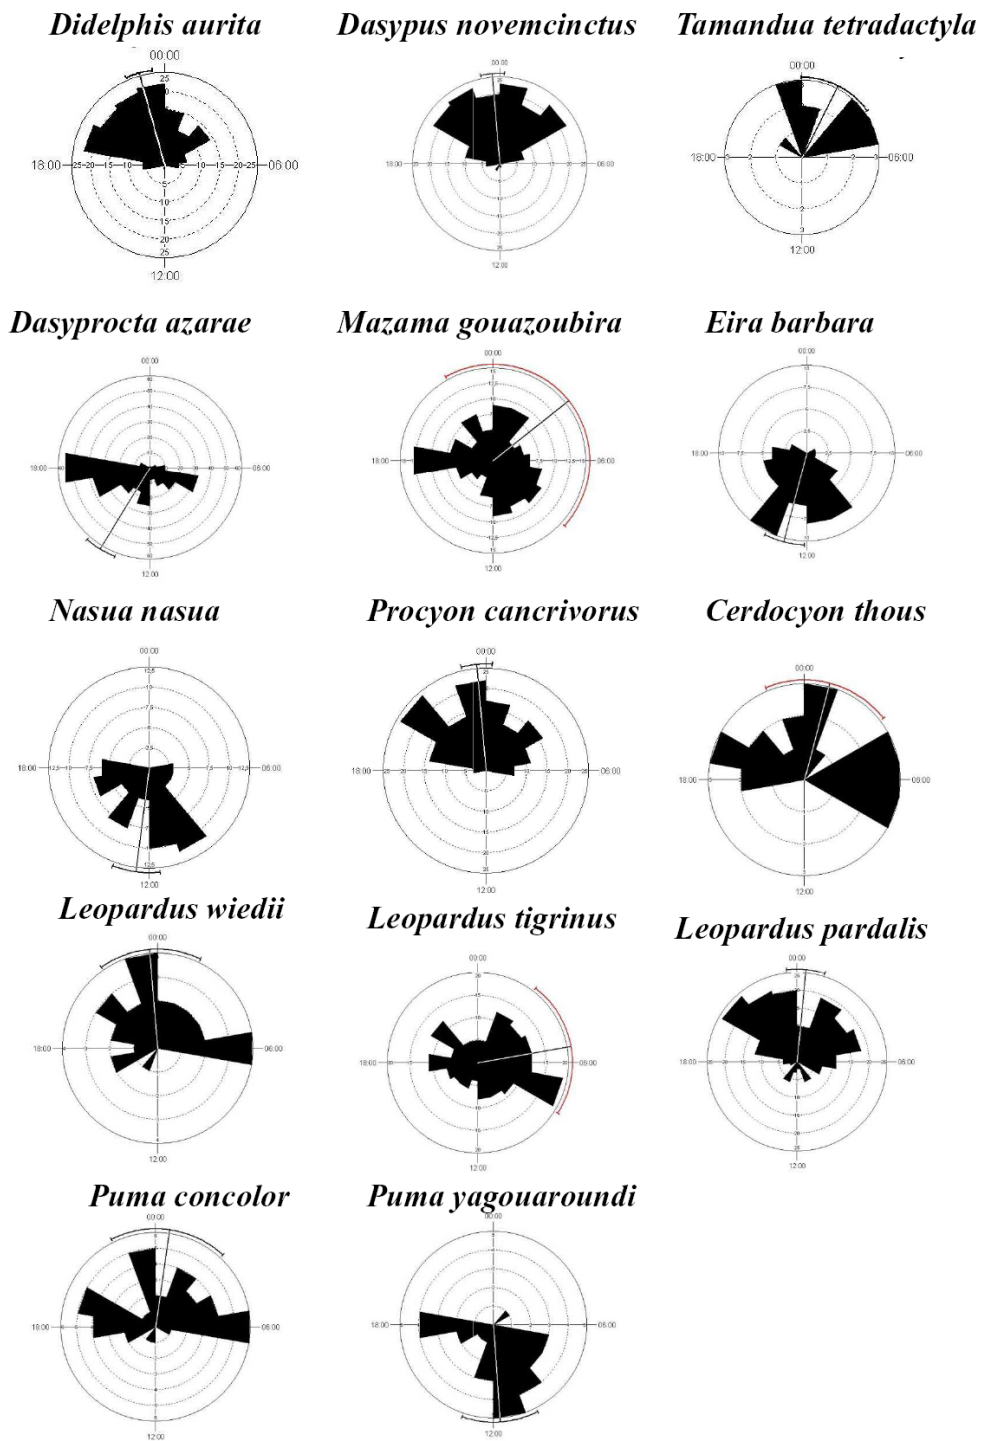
Didelphis aurita

00:00

25

20

15

10

5

18:00 25 20 15 10 5 5 10 15 20 25 06:00

5

10

15

20

25

12:00

Dasypus novemcinctus

00:00

18:00

06:00

12:00

Tamandua tetradactyla

00:00

18:00 3 2 1 2 3 06:00

2

3

12:00

Dasyprocta azarae

00:00

18:00

06:00

12:00

Mazama gouazoubira

00:00

18:00

06:00

12:00

Eira barbara

00:00

18:00

06:00

12:00

Nasua nasua

00:00

18:00

06:00

12:00

Procyon cancrivorus

00:00

18:00

06:00

12:00

Cerdocyon thous

00:00

18:00

06:00

12:00

Leopardus wiedii

00:00

18:00

06:00

12:00

Leopardus tigrinus

00:00

18:00

06:00

12:00

Leopardus pardalis

00:00

18:00

06:00

12:00

Puma concolor

00:00

18:00

06:00

12:00

Puma yagouaroundi

00:00

18:00

06:00

12:00